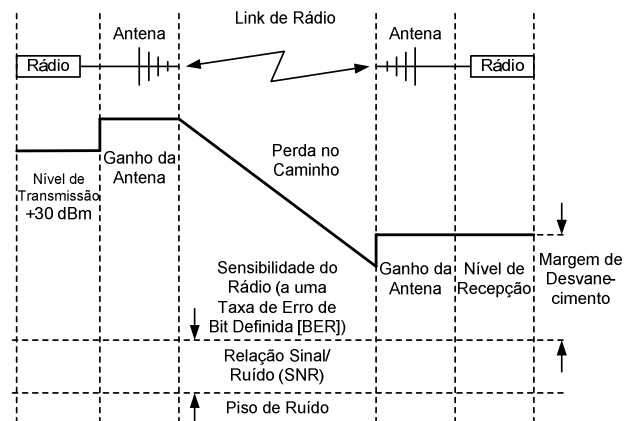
Antena

Link de Rádio

Antena

Rádio

Rádio

Nível de Transmissão +30 dBm

Ganho da Antena

Perda no Caminho

Sensibilidade do Rádio (a uma Taxa de Erro de Bit Definida [BER])

Ganho da Antena

Nível de Recepção

Margem de Desvanecimento

Relação Sinal/ Ruído (SNR)

Piso de Ruído